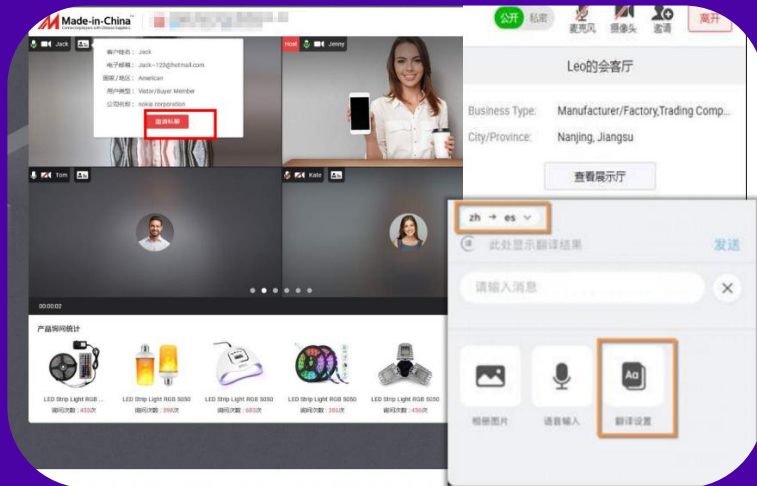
Made-in-China
Connecting Buyers with Chinese Suppliers

Jack
客户姓名：Jack
电子邮箱：Jack--123@hotmail.com
国家/地区：American
用户类型：Visitor/Buyer Member
公司名称：nokia corporation
查看名片

Host Jenny
Tom
Kate
00:00:02

产品询问统计
LED Strip Light RGB ...
询问次数：455次
LED Strip Light RGB 5050
询问次数：398次
LED Strip Light RGB 5050
询问次数：683次
LED Strip Light RGB 5050
询问次数：389次
LED Strip Light RGB 5050
询问次数：456次

公开 私密 麦克风 摄像头 邀请 离开
Leo的会客厅
Business Type: Manufacturer/Factory,Trading Comp...
City/Province: Nanjing, Jiangsu
查看展示厅

zh → es
此处显示翻译结果
发送
请输入消息
相册图片 语音输入 翻译设置